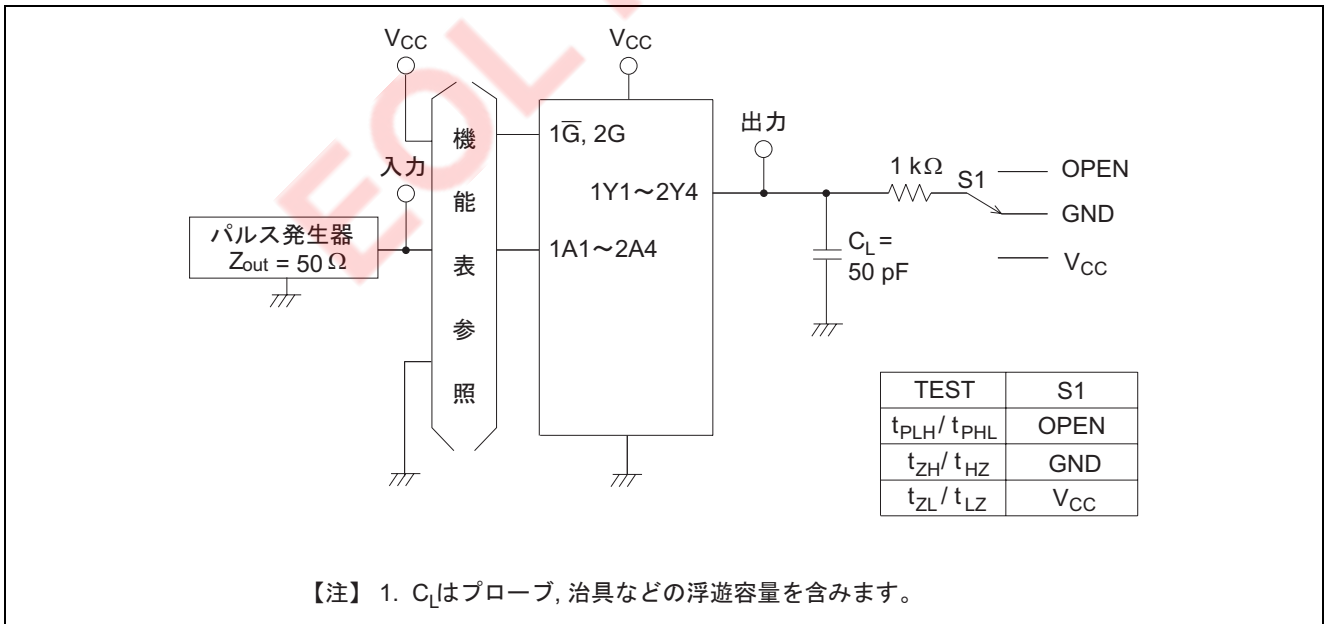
EOL

$V_{CC}$

$V_{CC}$

機能表参照

$1\overline{G}$, 2G

出力

入力

1 kΩ

S1

OPEN

1Y1〜2Y4

GND

パルス発生器
$Z_{out}$ = 50 Ω

1A1〜2A4

$C_L$ =
50 pF

$V_{CC}$

| TEST | S1 |
|---|---|
| $t_{PLH}$ / $t_{PHL}$ | OPEN |
| $t_{ZH}$ / $t_{HZ}$ | GND |
| $t_{ZL}$ / $t_{LZ}$ | $V_{CC}$ |

【注】 1. $C_L$はプローブ, 治具などの浮遊容量を含みます。